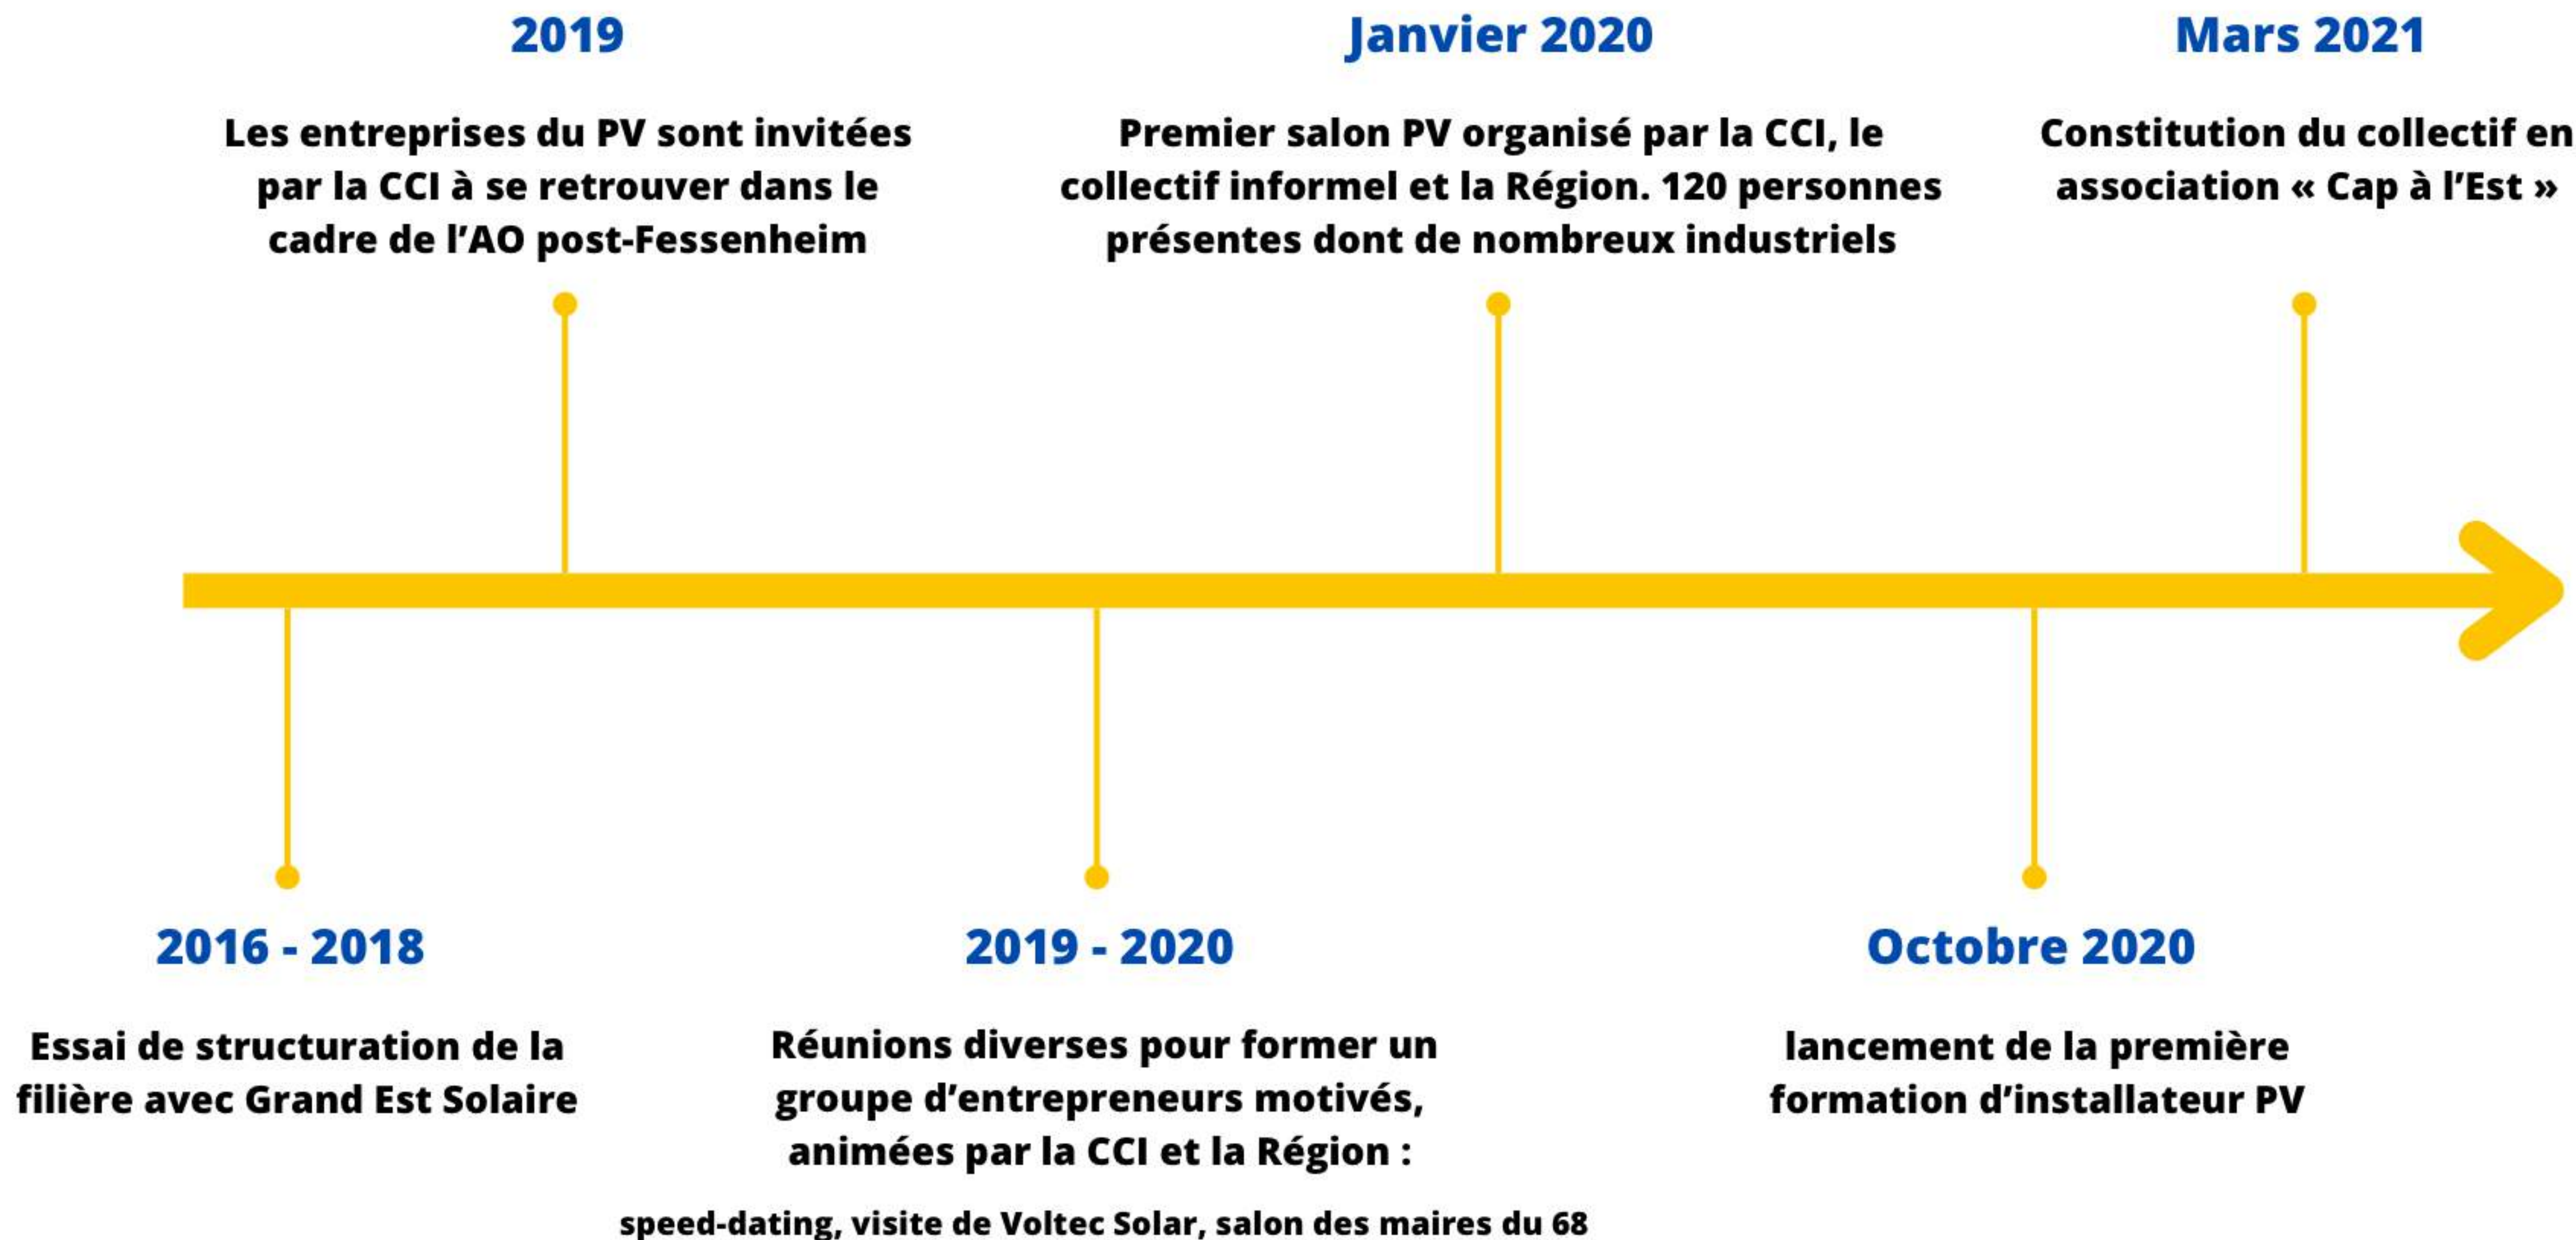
2019

Les entreprises du PV sont invitées par la CCI à se retrouver dans le cadre de l'AO post-Fessenheim

Janvier 2020

Premier salon PV organisé par la CCI, le collectif informel et la Région. 120 personnes présentes dont de nombreux industriels

Mars 2021

Constitution du collectif en association « Cap à l'Est »

2016 - 2018

Essai de structuration de la filière avec Grand Est Solaire

2019 - 2020

Réunions diverses pour former un groupe d'entrepreneurs motivés, animées par la CCI et la Région :

speed-dating, visite de Voltec Solar, salon des maires du 68

Octobre 2020

lancement de la première formation d'installateur PV